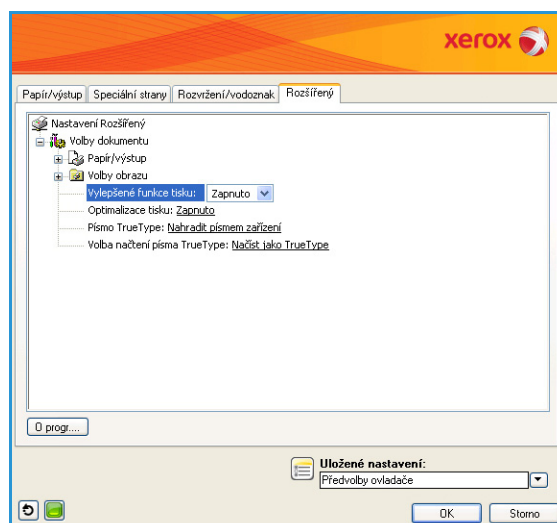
xerox

Papír/výstup | Speciální strany | Rozvržení/vodoznak | Rozšířený

Nastavení Rozšířený
Volby dokumentu
Papír/výstup
Volby obrazu
Vylepšené funkce tisku: Zapnuto
Optimalizace tisku: Zapnuto
Písmo TrueType: Nahradit písmem zařízení
Volba načtení písma TrueType: Načíst jako TrueType

O progr...

Uložené nastavení:
Předvolby ovladače

OK
Storno